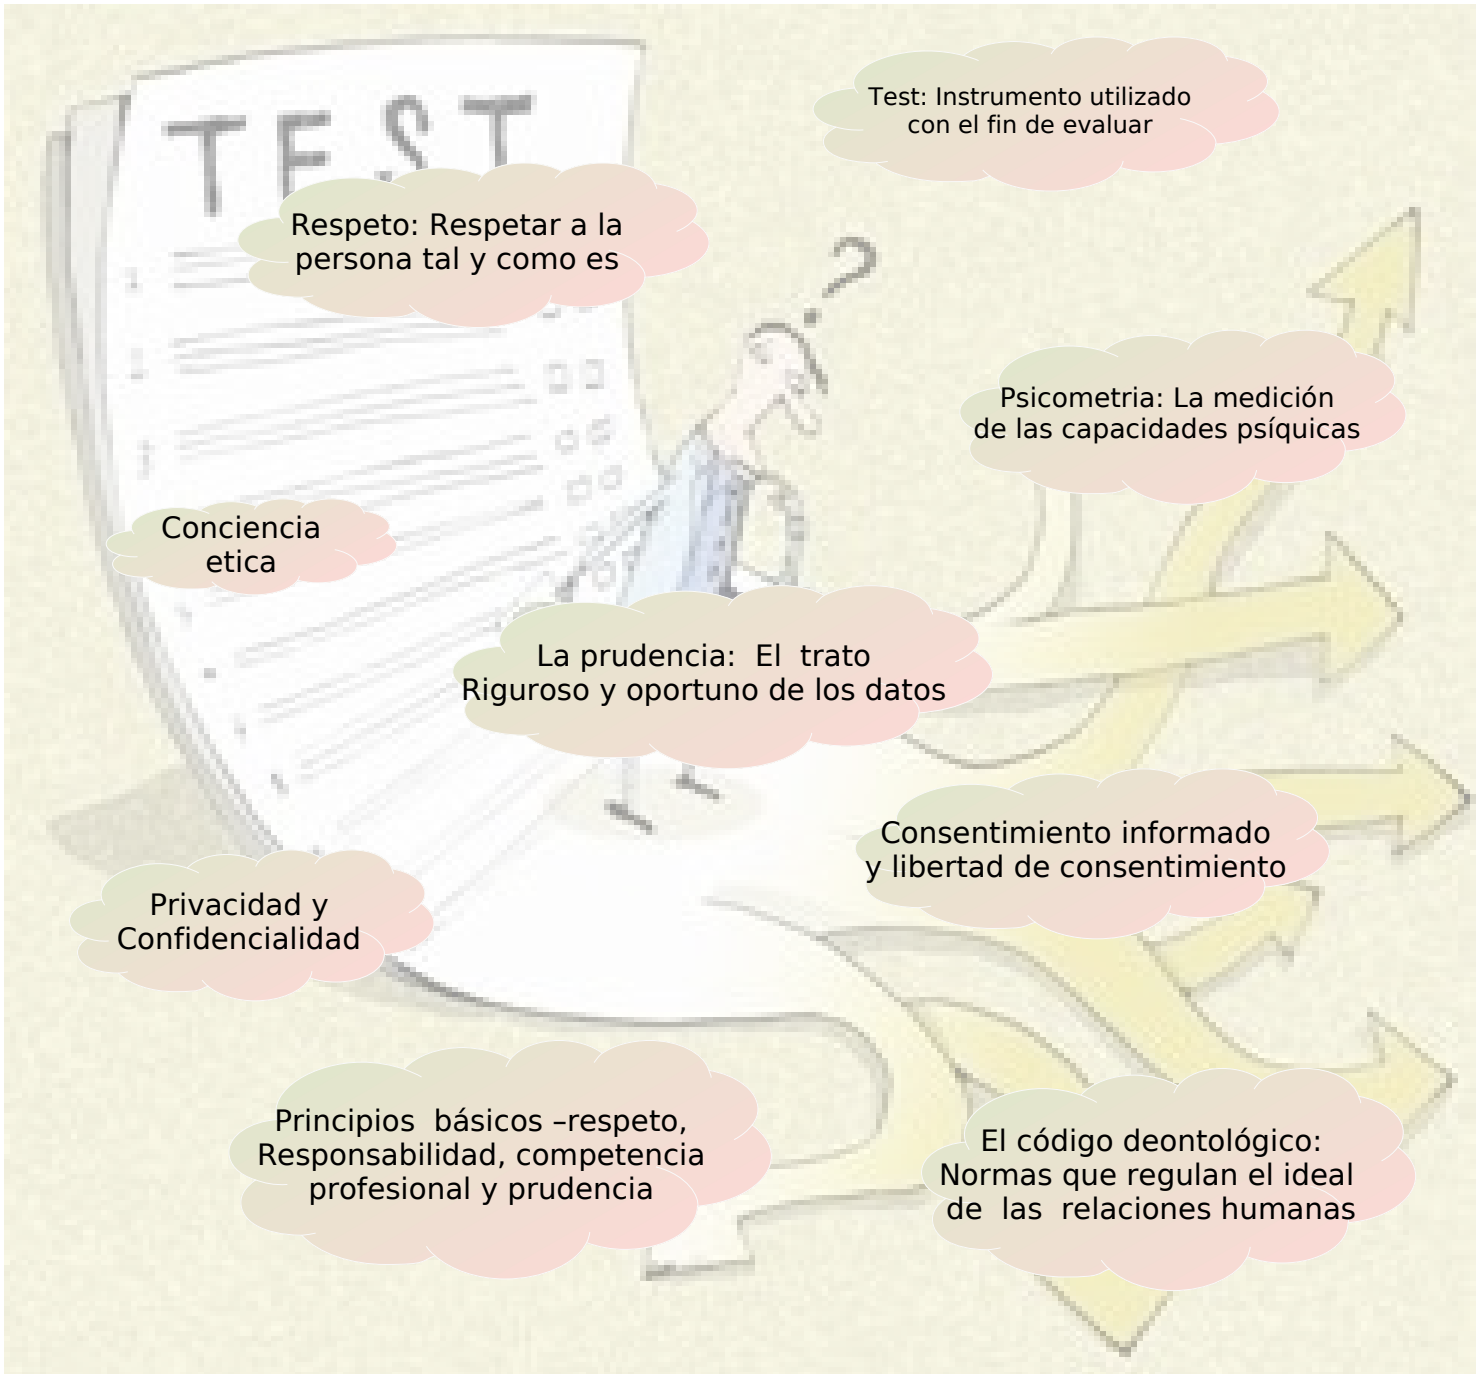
TEST

Test: Instrumento utilizado con el fin de evaluar

Respeto: Respetar a la persona tal y como es

Psicometria: La medición de las capacidades psíquicas

Conciencia etica

La prudencia: El trato Riguroso y oportuno de los datos

Consentimiento informado y libertad de consentimiento

Privacidad y Confidencialidad

Principios básicos –respeto, Responsabilidad, competencia profesional y prudencia

El código deontológico: Normas que regulan el ideal de las relaciones humanas